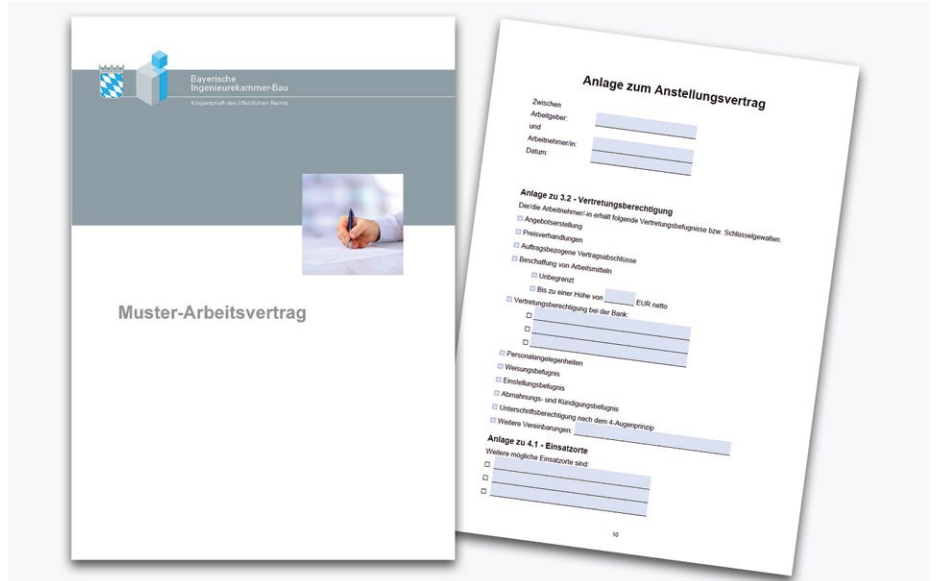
Bayerische
Ingenieurekammer-Bau

Körperschaft des öffentlichen Rechts

Muster-Arbeitsvertrag

Anlage zum Anstellungsvertrag

Zwischen
Arbeitgeber:
und
Arbeitnehmer/in:
Datum:

Anlage zu 3.2 - Vertretungsberechtigung

Der/die Arbeitnehmer/-in erhält folgende Vertretungsbefugnisse bzw. Schlüsselgewalten:

Angebotserstellung
Preisverhandlungen
Auftragsbezogene Vertragsabschlüsse
Beschaffung von Arbeitsmitteln
Unbegrenzt
Bis zu einer Höhe von EUR netto
Vertretungsberechtigung bei der Bank:
Personalangelegenheiten
Weisungsbefugnis
Einstellungsbefugnis
Abmahnungs- und Kündigungsbefugnis
Unterschriftsberechtigung nach dem 4-Augenprinzip
Weitere Vereinbarungen:

Anlage zu 4.1 - Einsatzorte

Weitere mögliche Einsatzorte sind:

10